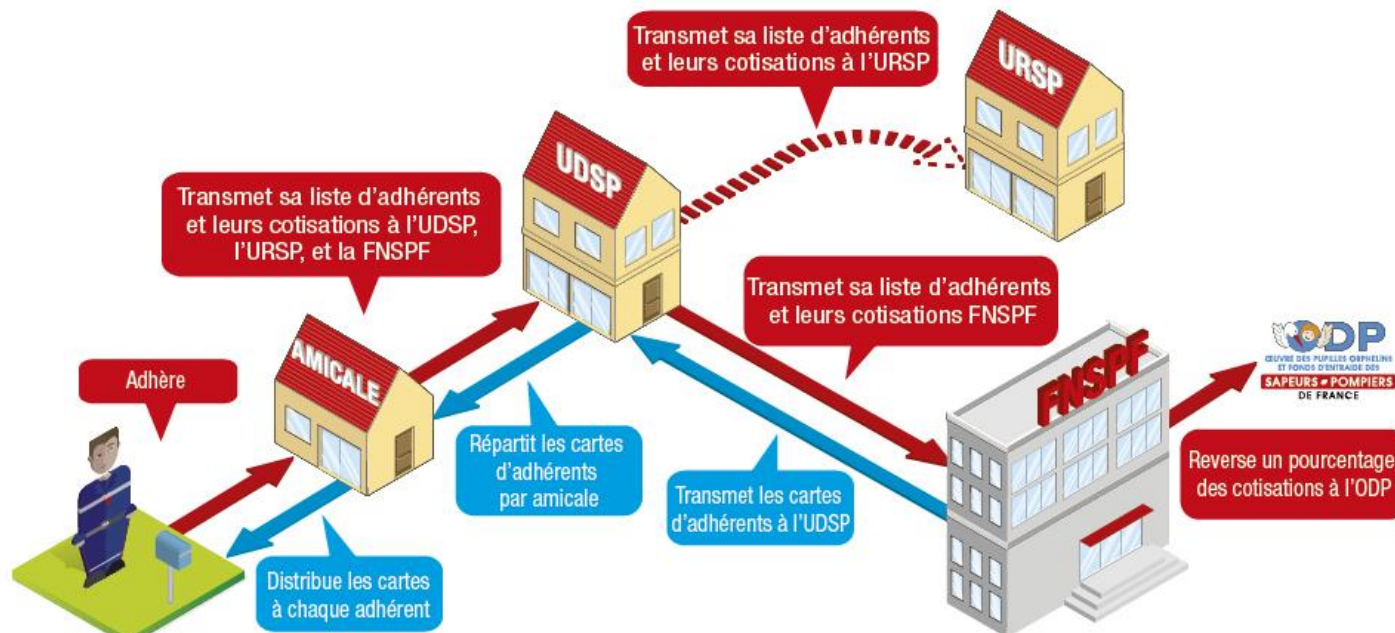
Transmet sa liste d'adhérents et leurs cotisations à l'URSP

URSP

UDSP

Transmet sa liste d'adhérents et leurs cotisations à l'UDSP, l'URSP, et la FNSPF

Transmet sa liste d'adhérents et leurs cotisations FNSPF

ODP
ŒUVRE DES PUPILLES ORPHELINS ET FONDS D'ENTRAIDE DES
SAPEURS POMPIERS DE FRANCE

Adhère

AMICALE

FNSPF

Répartit les cartes d'adhérents par amicale

Transmet les cartes d'adhérents à l'UDSP

Reverse un pourcentage des cotisations à l'ODP

Distribue les cartes à chaque adhérent